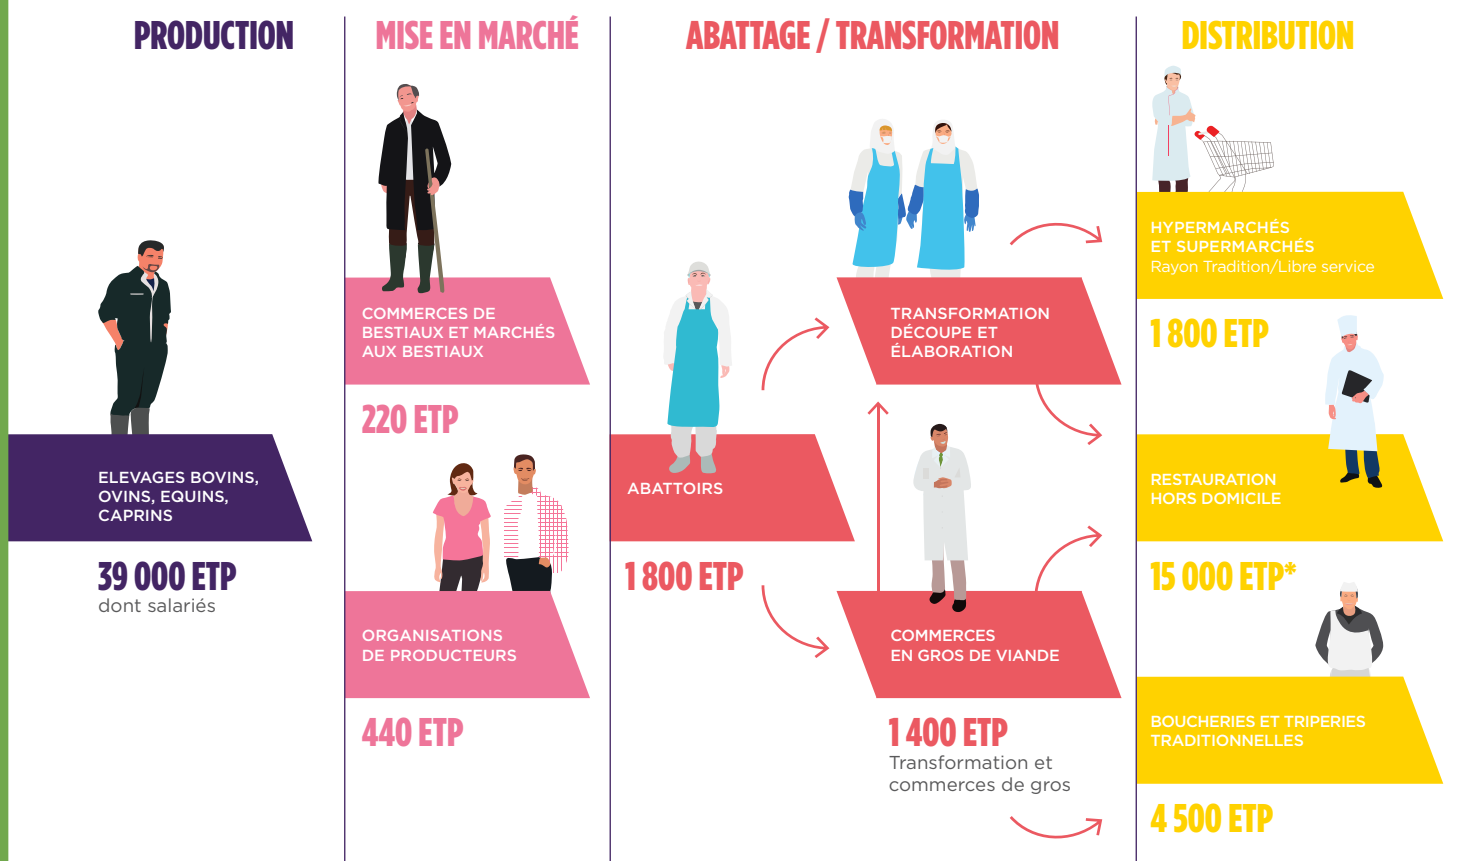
PRODUCTION

ELEVAGES BOVINS, OVINS, EQUINS, CAPRINS

39 000 ETP
dont salariés

MISE EN MARCHÉ

COMMERCES DE BESTIAUX ET MARCHÉS AUX BESTIAUX

220 ETP

ORGANISATIONS DE PRODUCTEURS

440 ETP

ABATTAGE / TRANSFORMATION

ABATTOIRS

1 800 ETP

TRANSFORMATION DÉCOUPE ET ÉLABORATION

COMMERCES EN GROS DE VIANDE

1 400 ETP
Transformation et commerces de gros

DISTRIBUTION

HYPERMARCHÉS ET SUPERMARCHÉS
Rayon Tradition/Libre service

1 800 ETP

RESTAURATION HORS DOMICILE

15 000 ETP*

BOUCHERIES ET TRIPERIES TRADITIONNELLES

4 500 ETP